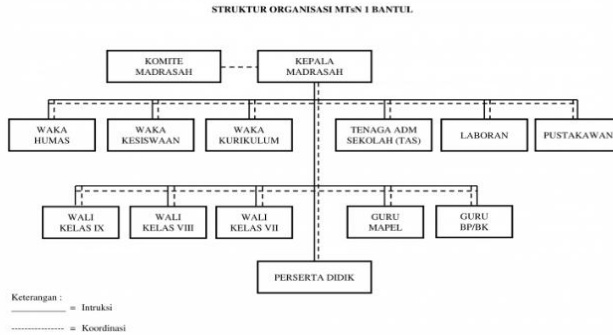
STRUKTUR ORGANISASI MTsN 1 BANTUL

KOMITE MADRASAH

KEPALA MADRASAH

WAKA HUMAS

WAKA KESISWAAN

WAKA KURIKULUM

TENAGA ADM SEKOLAH (TAS)

LABORAN

PUSTAKAWAN

WALI KELAS IX

WALI KELAS VIII

WALI KELAS VII

GURU MAPEL

GURU BP/BK

PERSERTA DIDIK

Keterangan :
_________ = Intruksi
--------------- = Koordinasi